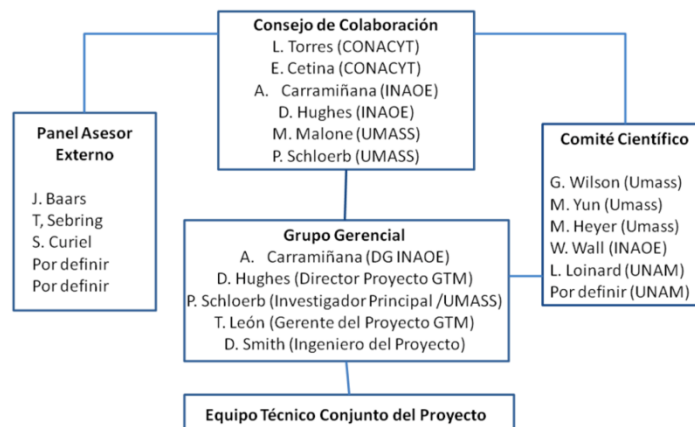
Consejo de Colaboración
L. Torres (CONACYT)
E. Cetina (CONACYT)
A. Carramiñana (INAOE)
D. Hughes (INAOE)
M. Malone (UMASS)
P. Schloerb (UMASS)

Panel Asesor Externo

J. Baars
T, Sebring
S. Curiel
Por definir
Por definir

Comité Científico

G. Wilson (Umass)
M. Yun (Umass)
M. Heyer (Umass)
W. Wall (INAOE)
L. Loinard (UNAM)
Por definir (UNAM)

Grupo Gerencial
A. Carramiñana (DG INAOE)
D. Hughes (Director Proyecto GTM)
P. Schloerb (Investigador Principal /UMASS)
T. León (Gerente del Proyecto GTM)
D. Smith (Ingeniero del Proyecto)

Equipo Técnico Conjunto del Proyecto